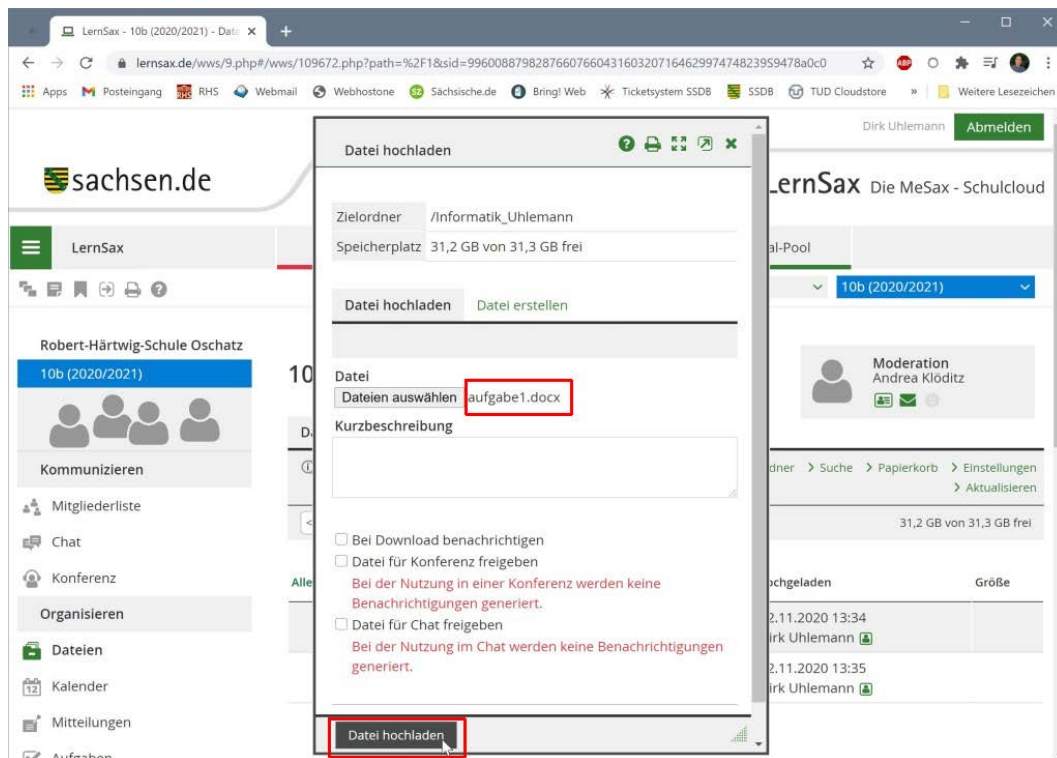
LernSax - 10b (2020/2021) - Date

lernsax.de/wws/9.php#/wws/109672.php?path=%2F1&sid=99600887982876607660431603207164629974748239S9478a0c0

Apps Posteingang RHS Webmail Webhostone Sächsische.de Bring! Web Ticketsystem SSDB SSDB TUD Cloudstore » Weitere Lesezeichen

Dirk Uhlemann Abmelden

sachsen.de

LernSax Die MeSax - Schulcloud

LernSax

al-Pool

10b (2020/2021)

Robert-Härtwig-Schule Oschatz

10b (2020/2021)

10

Moderation
Andrea Klöditz

Kommunizieren

Mitgliederliste

Chat

Konferenz

Organisieren

Dateien

Kalender

Mitteilungen

Aufgaben

dner > Suche > Papierkorb > Einstellungen > Aktualisieren

31,2 GB von 31,3 GB frei

Alle

ochgeladen

Größe

2.11.2020 13:34
irk Uhlemann

2.11.2020 13:35
irk Uhlemann

Datei hochladen

Zielordner /Informatik_Uhlemann

Speicherplatz 31,2 GB von 31,3 GB frei

Datei hochladen Datei erstellen

Datei

Dateien auswählen aufgabe1.docx

Kurzbeschreibung

Bei Download benachrichtigen

Datei für Konferenz freigeben

Bei der Nutzung in einer Konferenz werden keine Benachrichtigungen generiert.

Datei für Chat freigeben

Bei der Nutzung im Chat werden keine Benachrichtigungen generiert.

Datei hochladen